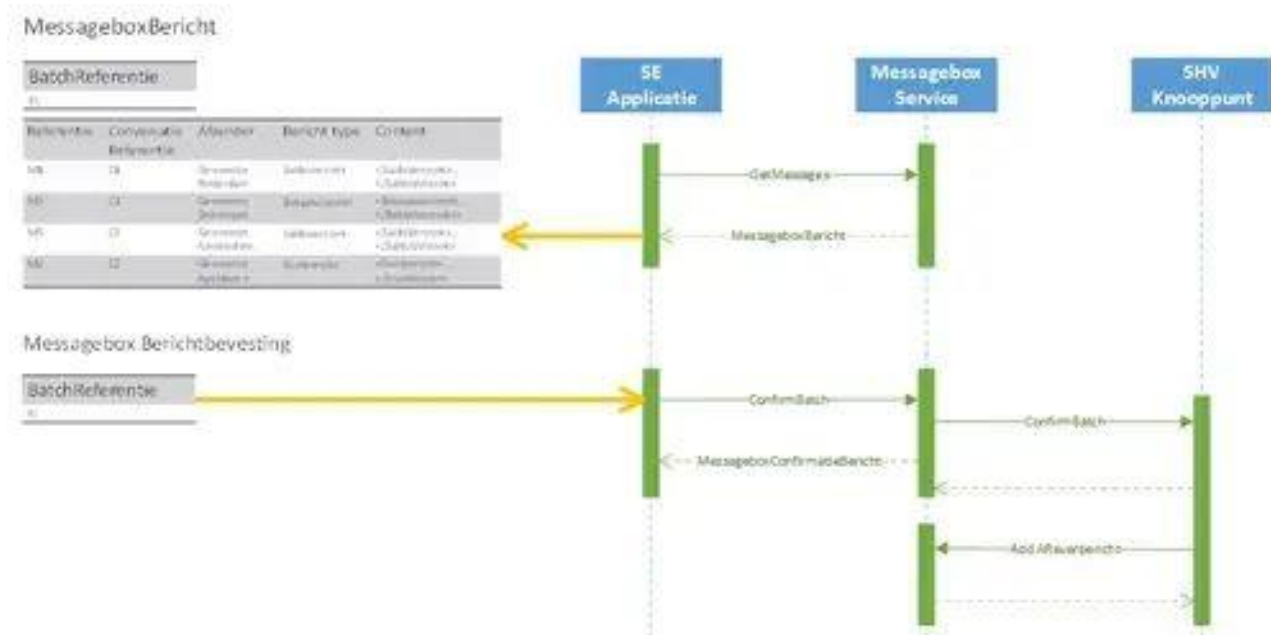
MessageboxBericht

BatchReferentie

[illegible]

| Referentie | Conversatie Referentie | Afzender | Bericht type | Content |
|---|---|---|---|---|
| M1 | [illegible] | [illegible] | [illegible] | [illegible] |
| M2 | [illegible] | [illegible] | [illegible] | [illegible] |
| M3 | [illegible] | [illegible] | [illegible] | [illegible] |
| M4 | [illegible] | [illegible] | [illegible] | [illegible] |

Messagebox Berichtbevesting

BatchReferentie

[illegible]

SE Applicatie

Messagebox Service

SHV Knooppunt

GetMessages

MessageboxBericht

ConfirmBatch

ConfirmBatch

MessageboxConfirmatieBericht

Add Afleverbericht